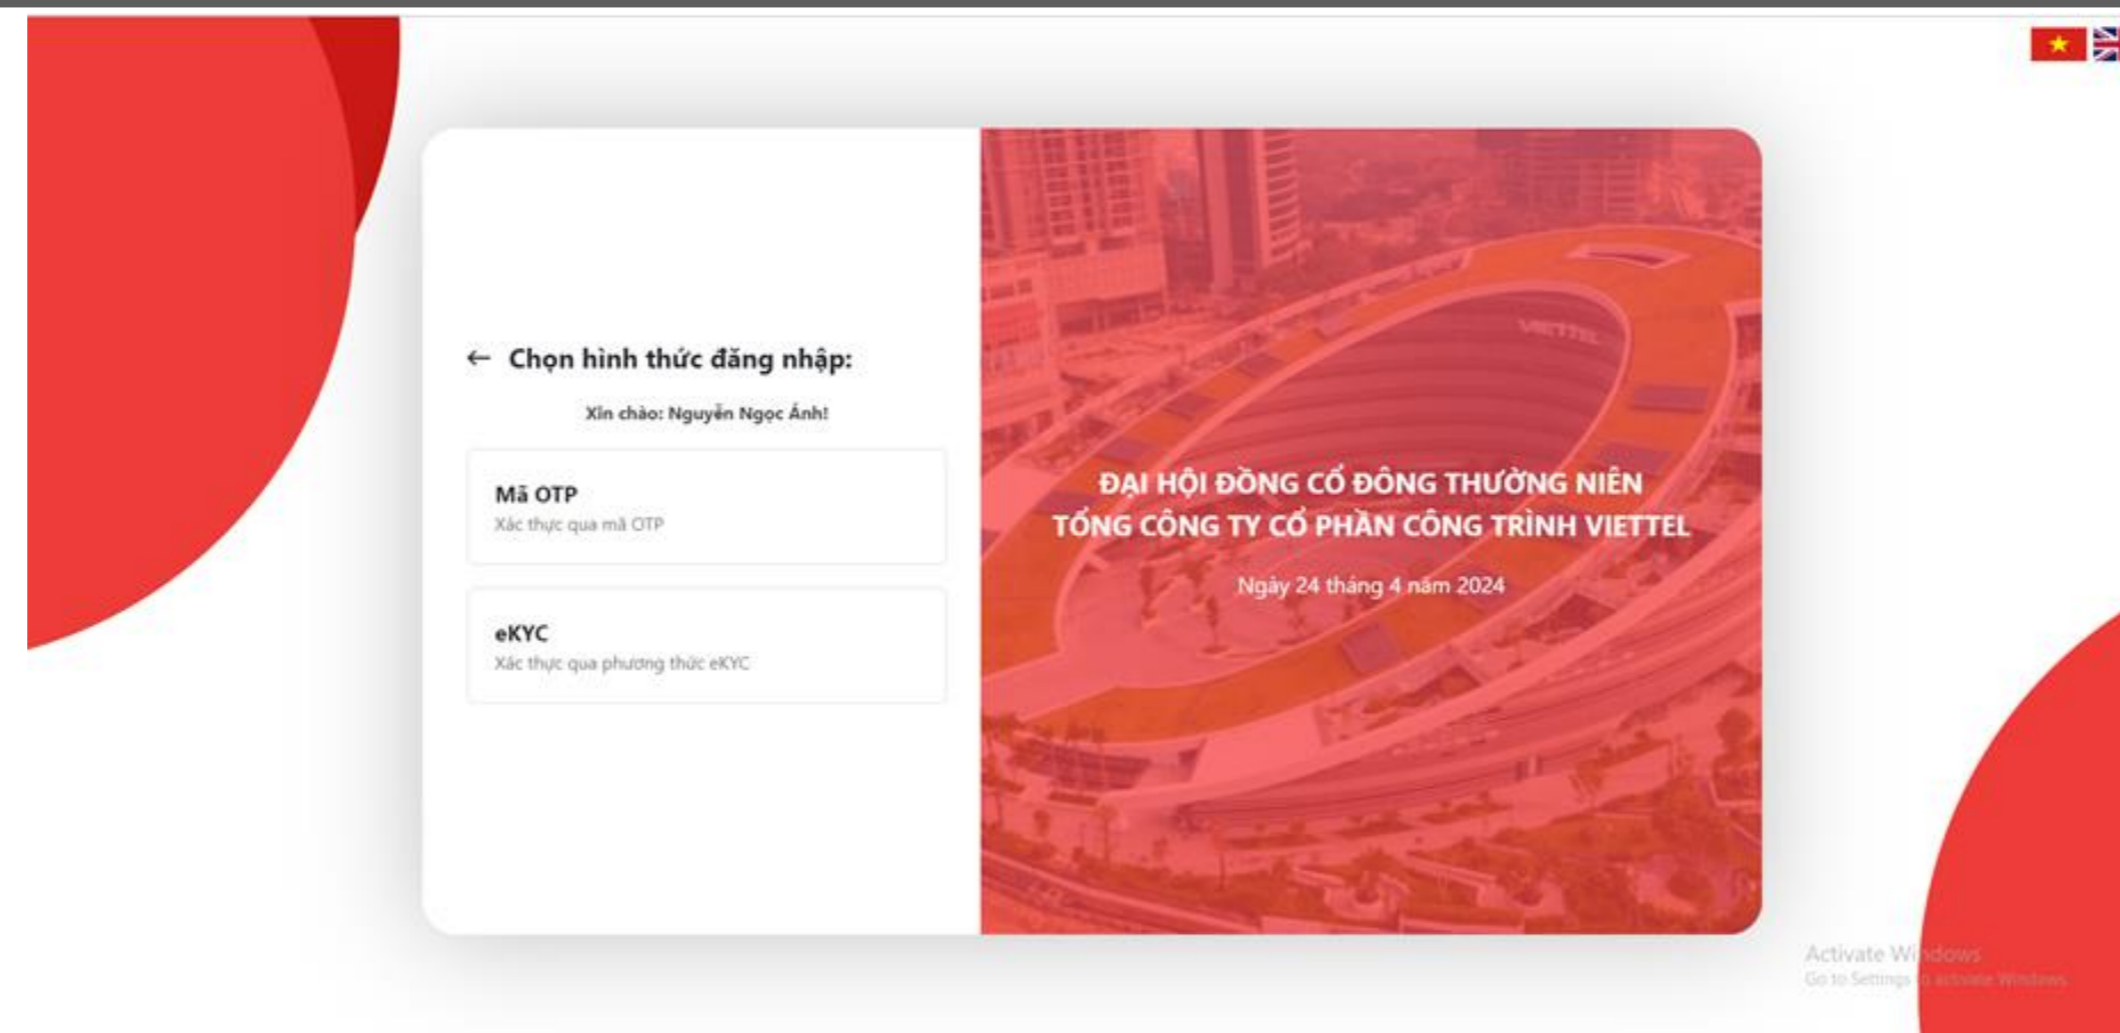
← Chọn hình thức đăng nhập:

Xin chào: Nguyễn Ngọc Ánh!

Mã OTP
Xác thực qua mã OTP

eKYC
Xác thực qua phương thức eKYC

VIETTEL

ĐẠI HỘI ĐỒNG CỔ ĐÔNG THƯỜNG NIÊN
TỔNG CÔNG TY CỔ PHẦN CÔNG TRÌNH VIETTEL

Ngày 24 tháng 4 năm 2024

Activate Windows
Go to Settings to activate Windows.